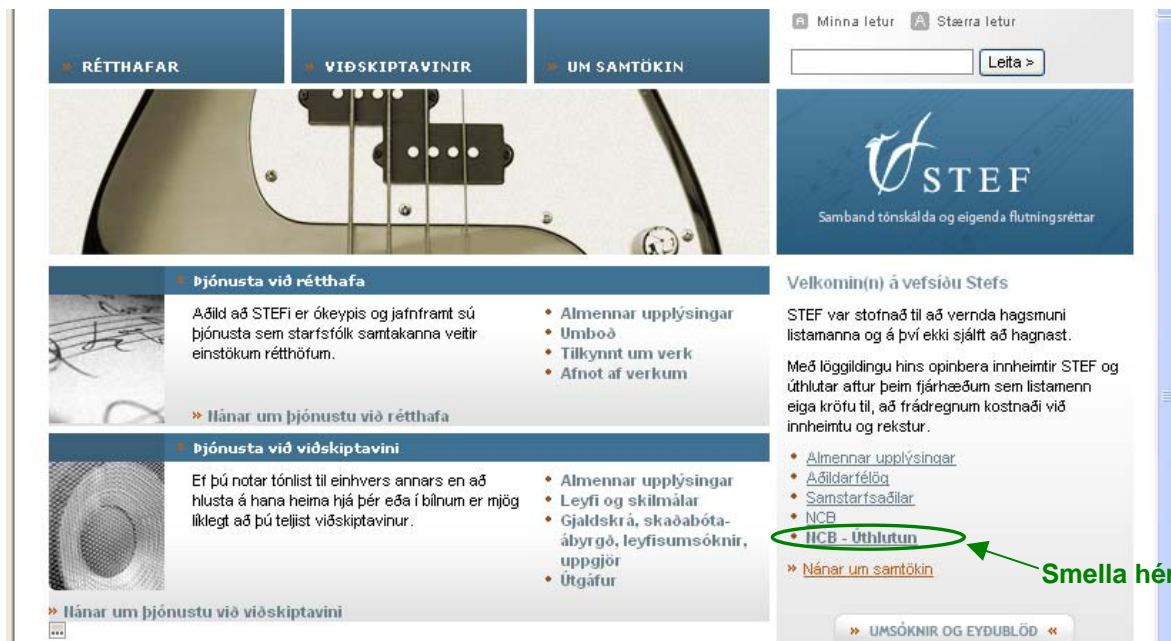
» RÉTTHAFAR

» VIÐSKIPTAVINIR

» UM SAMTÖKIN

A Minna letur A Stærra letur

Leita >

STEF

Samband tónskálda og eigenda flutningsréttar

» Þjónusta við rétthafa

Aðild að STEFi er ókeypis og jafnframt sú þjónusta sem starfsfólk samtakanna veitir einstökum rétthöfum.

• Almennar upplýsingar
• Umboð
• Tilkynnt um verk
• Afnot af verkum

» Nánar um þjónustu við rétthafa

» Þjónusta við viðskiptavini

Ef þú notar tónlist til einhvers annars en að hlusta á hana heima hjá þér eða í bílnum er mjög líklegt að þú teljist viðskiptavinur.

• Almennar upplýsingar
• Leyfi og skilmálar
• Gjaldskrá, skaðabótaábyrgð, leyfisumsóknir, uppgjör
• Útgáfur

» Nánar um þjónustu við viðskiptavini

Velkomin(n) á vefsíðu Stefs

STEF var stofnað til að vernda hagsmuni listamanna og á því ekki sjálft að hagnast.

Með löggildingu hins opinbera innheimtir STEF og úthlutar aftur þeim fjárhæðum sem listamenn eiga kröfu til, að frádregnum kostnaði við innheimtu og rekstur.

• Almennar upplýsingar
• Aðildarfélög
• Samstarfsaðilar
• NCB
• NCB - Úthlutun

» Nánar um samtökin

Smella hé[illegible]

» UMSÓKNIR OG EYÐUBLÖÐ «